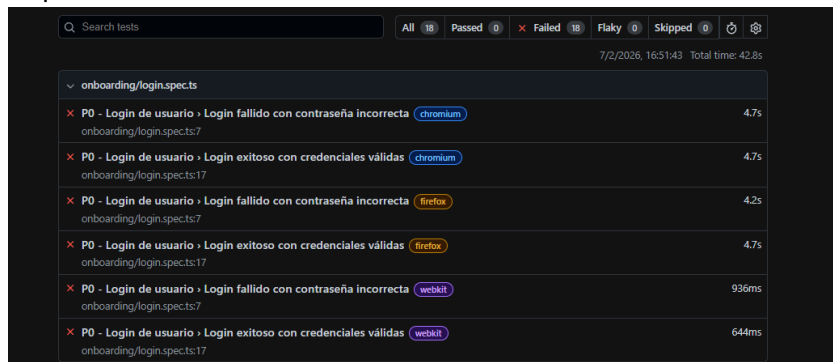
Search tests

All 18 | Passed 0 | ✕ Failed 18 | Flaky 0 | Skipped 0

7/2/2026, 16:51:43 Total time: 42.8s

onboarding/login.spec.ts

✕ P0 - Login de usuario › Login fallido con contraseña incorrecta chromium 4.7s
onboarding/login.spec.ts:7

✕ P0 - Login de usuario › Login exitoso con credenciales válidas chromium 4.7s
onboarding/login.spec.ts:17

✕ P0 - Login de usuario › Login fallido con contraseña incorrecta firefox 4.2s
onboarding/login.spec.ts:7

✕ P0 - Login de usuario › Login exitoso con credenciales válidas firefox 4.7s
onboarding/login.spec.ts:17

✕ P0 - Login de usuario › Login fallido con contraseña incorrecta webkit 936ms
onboarding/login.spec.ts:7

✕ P0 - Login de usuario › Login exitoso con credenciales válidas webkit 644ms
onboarding/login.spec.ts:17